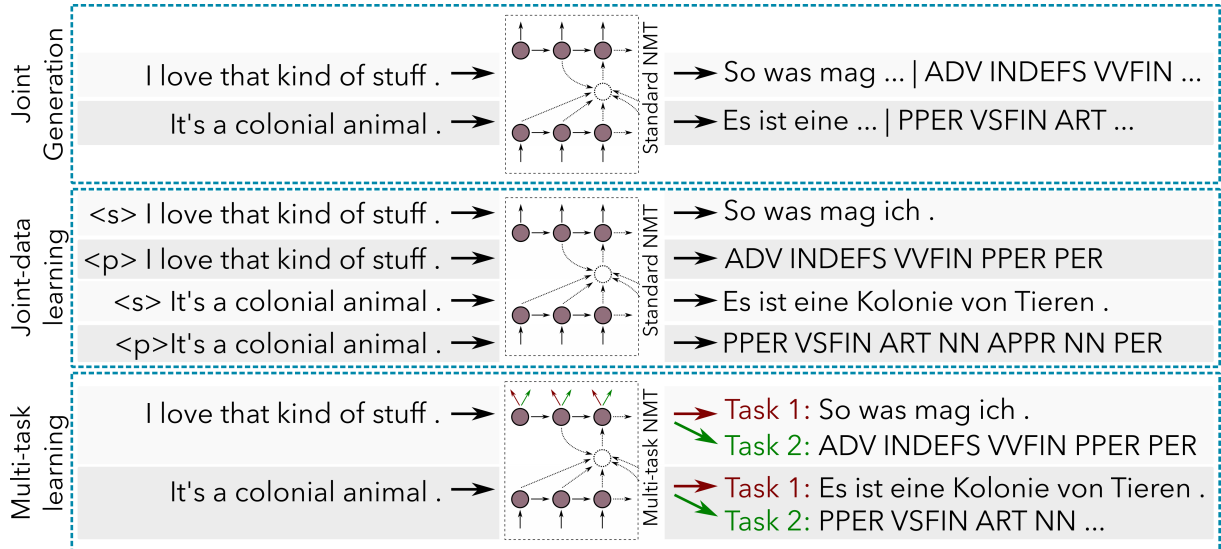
Joint Generation

I love that kind of stuff .

It's a colonial animal .

Standard NMT

So was mag ... | ADV INDEFS VVFIN ...

Es ist eine ... | PPER VSFIN ART ...

Joint-data learning

<s> I love that kind of stuff .

<p> I love that kind of stuff .

<s> It's a colonial animal .

<p>It's a colonial animal .

Standard NMT

So was mag ich .

ADV INDEFS VVFIN PPER PER

Es ist eine Kolonie von Tieren .

PPER VSFIN ART NN APPR NN PER

Multi-task learning

I love that kind of stuff .

It's a colonial animal .

Multi-task NMT

Task 1: So was mag ich .

Task 2: ADV INDEFS VVFIN PPER PER

Task 1: Es ist eine Kolonie von Tieren .

Task 2: PPER VSFIN ART NN ...